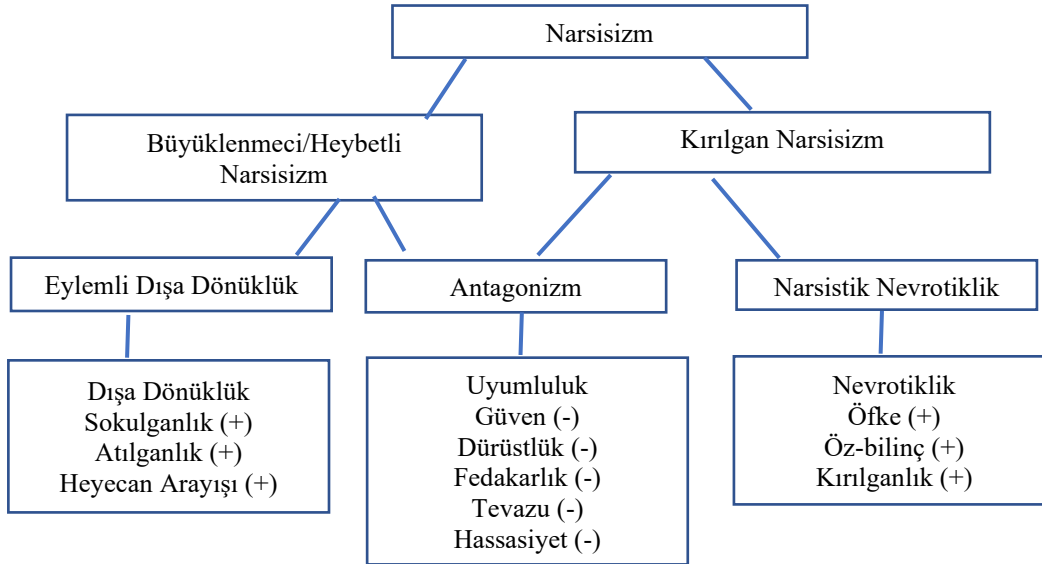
Narsisizm

Büyüklenmeci/Heybetli Narsisizm

Kırılgan Narsisizm

Eylemli Dışa Dönüklük

Antagonizm

Narsistik Nevrotiklik

Dışa Dönüklük
Sokulganlık (+)
Atılganlık (+)
Heyecan Arayışı (+)

Uyumluluk
Güven (-)
Dürüstlük (-)
Fedakarlık (-)
Tevazu (-)
Hassasiyet (-)

Nevrotiklik
Öfke (+)
Öz-bilinç (+)
Kırılganlık (+)